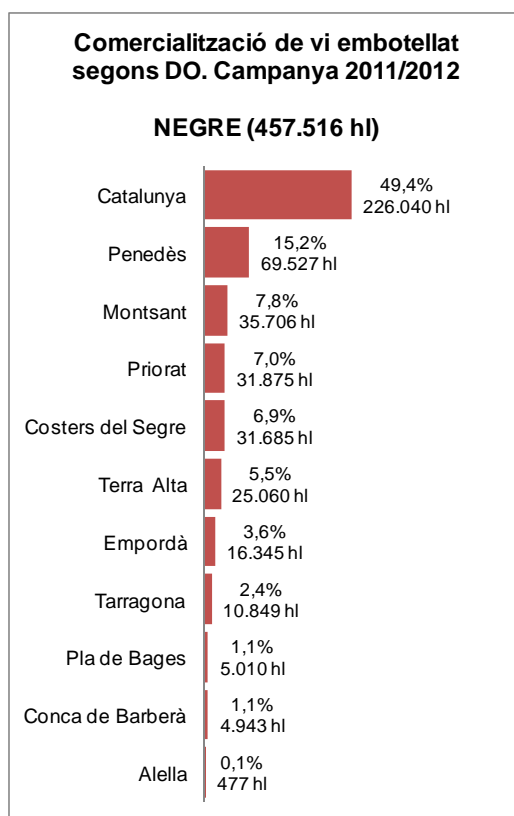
Comercialització de vi embotellat segons DO. Campanya 2011/2012

NEGRE (457.516 hl)

Catalunya 49,4% 226.040 hl
Penedès 15,2% 69.527 hl
Montsant 7,8% 35.706 hl
Priorat 7,0% 31.875 hl
Costers del Segre 6,9% 31.685 hl
Terra Alta 5,5% 25.060 hl
Empordà 3,6% 16.345 hl
Tarragona 2,4% 10.849 hl
Pla de Bages 1,1% 5.010 hl
Conca de Barberà 1,1% 4.943 hl
Alella 0,1% 477 hl